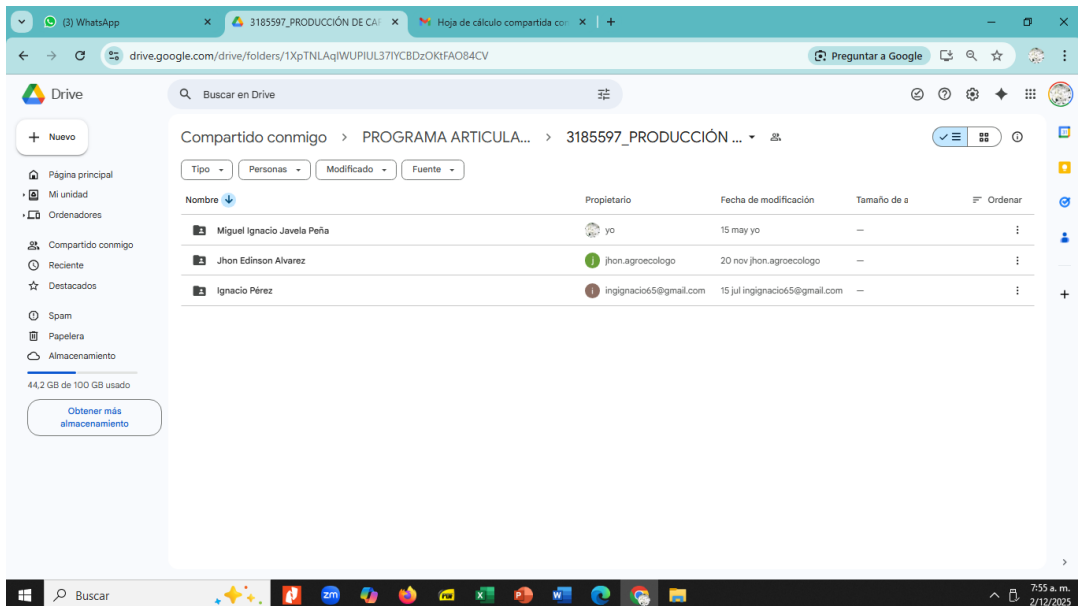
(3) WhatsApp
3185597_PRODUCCIÓN DE CA
Hoja de cálculo compartida co
drive.google.com/drive/folders/1XpTNLAqIWUPIUL37IYCBDzOKtFAO84CV
Preguntar a Google

Drive
Buscar en Drive

Nuevo
Página principal
Mi unidad
Ordenadores
Compartido conmigo
Reciente
Destacados
Spam
Papelera
Almacenamiento
44,2 GB de 100 GB usado
Obtener más almacenamiento

Compartido conmigo > PROGRAMA ARTICULA... > 3185597_PRODUCCIÓN ...

Tipo
Personas
Modificado
Fuente

| Nombre | Propietario | Fecha de modificación | Tamaño de a | Ordenar |
|---|---|---|---|---|
| Miguel Ignacio Javela Peña | yo | 15 may yo | — | |
| Jhon Edinson Alvarez | jhon.agroecologo | 20 nov jhon.agroecologo | — | |
| Ignacio Pérez | ingignacio65@gmail.com | 15 jul ingignacio65@gmail.com | — | |

Buscar
7:55 a. m.
2/12/2025